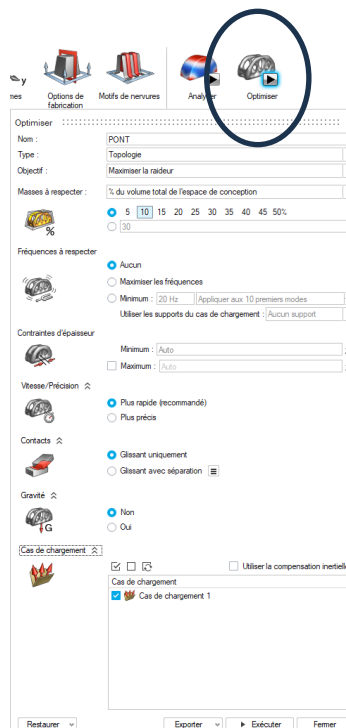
nes
Options de fabrication
Motifs de nervures
Analyser
Optimiser

Optimiser

Nom : PONT
Type : Topologie
Objectif : Maximiser la raideur

Masses à respecter : % du volume total de l'espace de conception
%
5 10 15 20 25 30 35 40 45 50%
30

Fréquences à respecter
Aucun
Maximiser les fréquences
Minimum : 20 Hz Appliquer aux 10 premiers modes
Utiliser les supports du cas de chargement : Aucun support

Contraintes d'épaisseur
Minimum : Auto
Maximum : Auto

Vitesse/Précision
Plus rapide (recommandé)
Plus précis

Contacts
Glissant uniquement
Glissant avec séparation

Gravité
G
Non
Oui

Cas de chargement
Utiliser la compensation inertielle
Cas de chargement
Cas de chargement 1

Restaurer
Exporter
Exécuter
Fermer